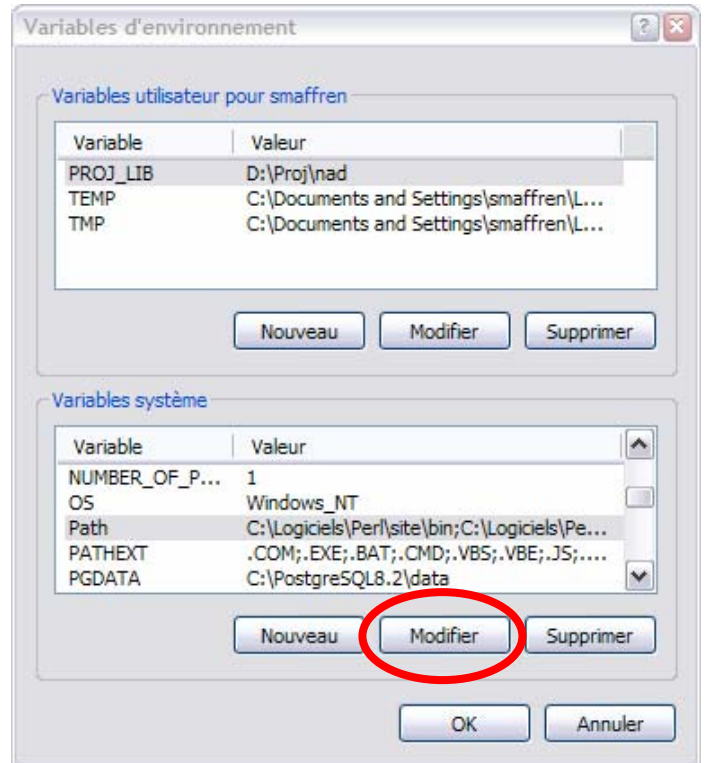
Variables d'environnement

Variables utilisateur pour smaffren

| Variable | Valeur |
|---|---|
| PROJ_LIB | D:\Proj\nad |
| TEMP | C:\Documents and Settings\smaffren\L... |
| TMP | C:\Documents and Settings\smaffren\L... |

Nouveau Modifier Supprimer

Variables système

| Variable | Valeur |
|---|---|
| NUMBER_OF_P... | 1 |
| OS | Windows_NT |
| Path | C:\Logiciels\Perl\site\bin;C:\Logiciels\Pe... |
| PATHEXT | .COM;.EXE;.BAT;.CMD;.VBS;.VBE;.JS;.... |
| PGDATA | C:\PostgreSQL8.2\data |

Nouveau Modifier Supprimer

OK Annuler